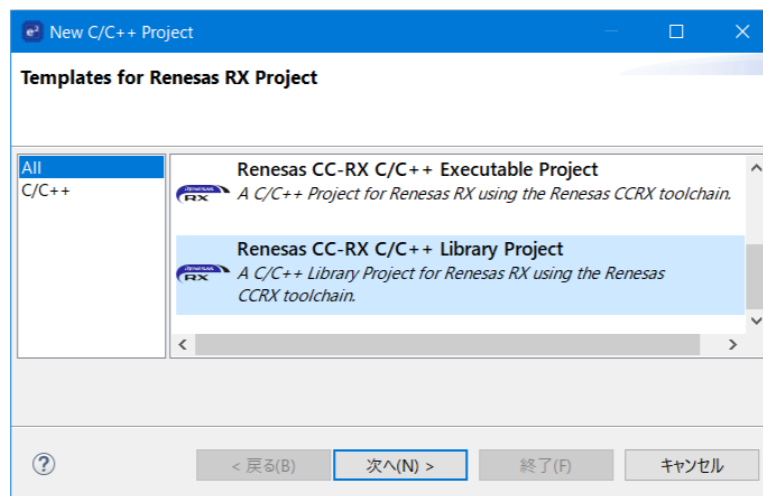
New C/C++ Project

Templates for Renesas RX Project

All
C/C++

Renesas CC-RX C/C++ Executable Project
A C/C++ Project for Renesas RX using the Renesas CCRX toolchain.

Renesas CC-RX C/C++ Library Project
A C/C++ Library Project for Renesas RX using the Renesas CCRX toolchain.

?

< 戻る(B)
次へ(N) >
終了(F)
キャンセル